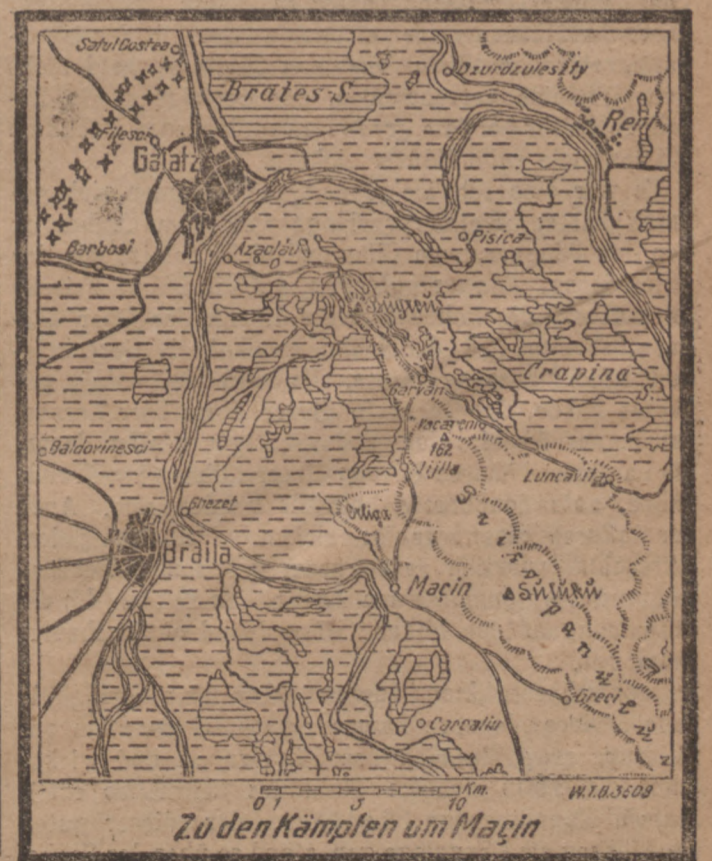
Satul Costea
Brates S.
Dzurdzulesty
Reni
Filesci
Galatz
Barbosi
Azaclău
Pisica
Crapina S.
Garvăn
Jacarcilo
162
Jijila
Luncavita
Baldovinesci
Grind
Vacareni
Braila
Orliga
Macin
Carcaliu
Greci
0 1 5 10 Km.
W.T.B.3509
Zu den Kämpfen um Maçin